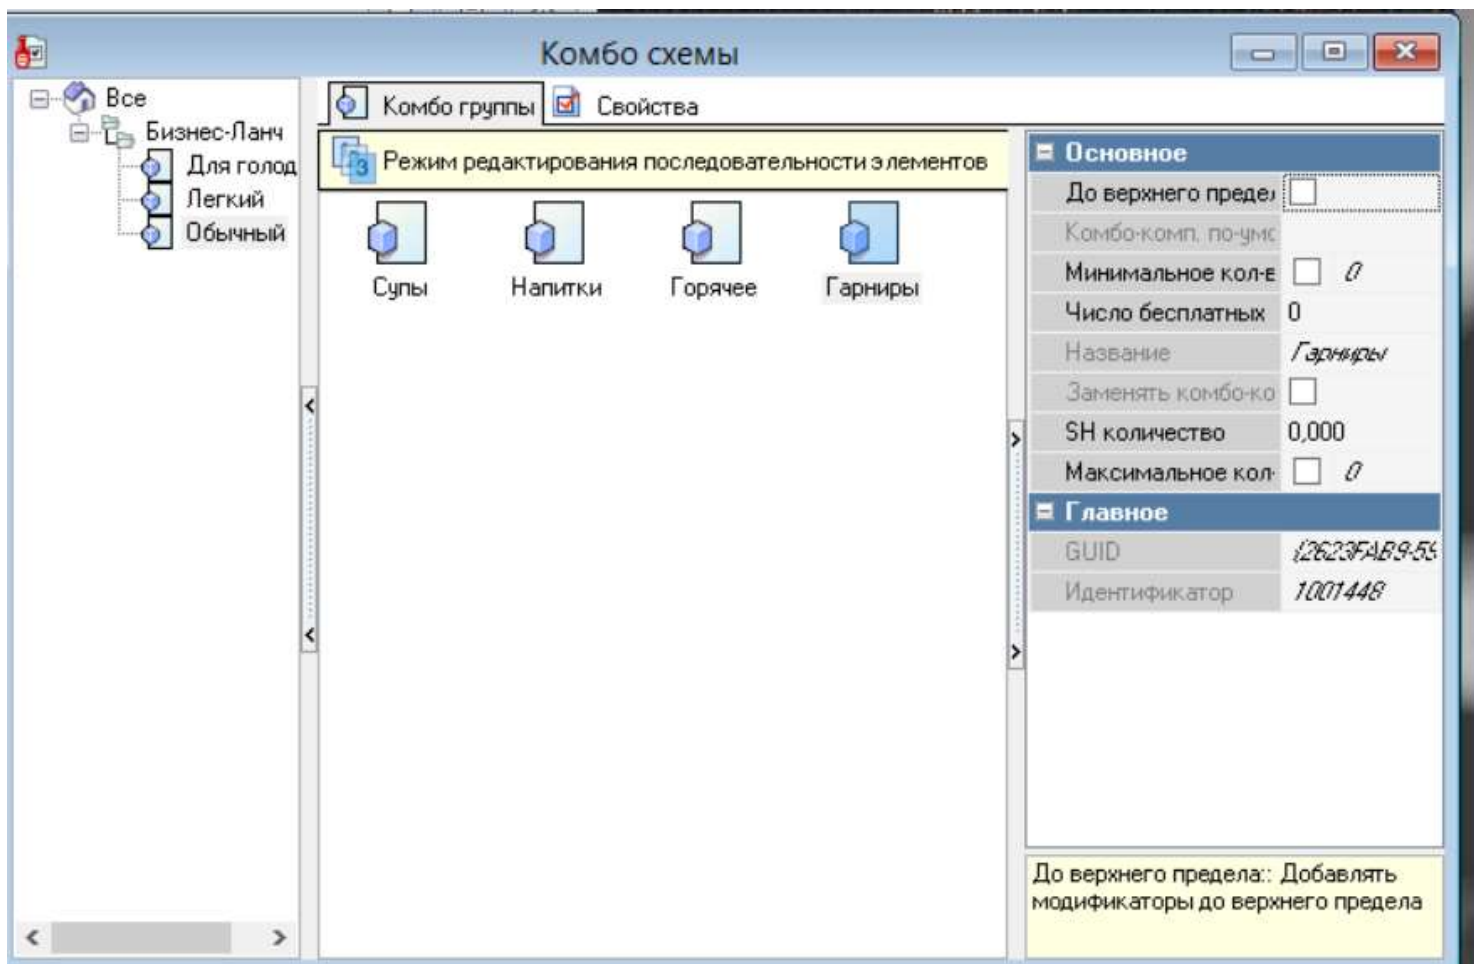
Комбо схемы

Все
Бизнес-Ланч
Для голод
Легкий
Обычный

Комбо группы
Свойства

Режим редактирования последовательности элементов

Супы
Напитки
Горячее
Гарниры

Основное
| | |
|---|---|
| До верхнего преде | |
| Комбо-комп. по-умс | |
| Минимальное кол-е | 0 |
| Число бесплатных | 0 |
| Название | Гарниры |
| Заменять комбо-ко | |
| SH количество | 0,000 |
| Максимальное кол | 0 |

Главное
| | |
|---|---|
| GUID | {2623FAB9-5! |
| Идентификатор | 1001448 |

До верхнего предела:: Добавлять модификаторы до верхнего предела